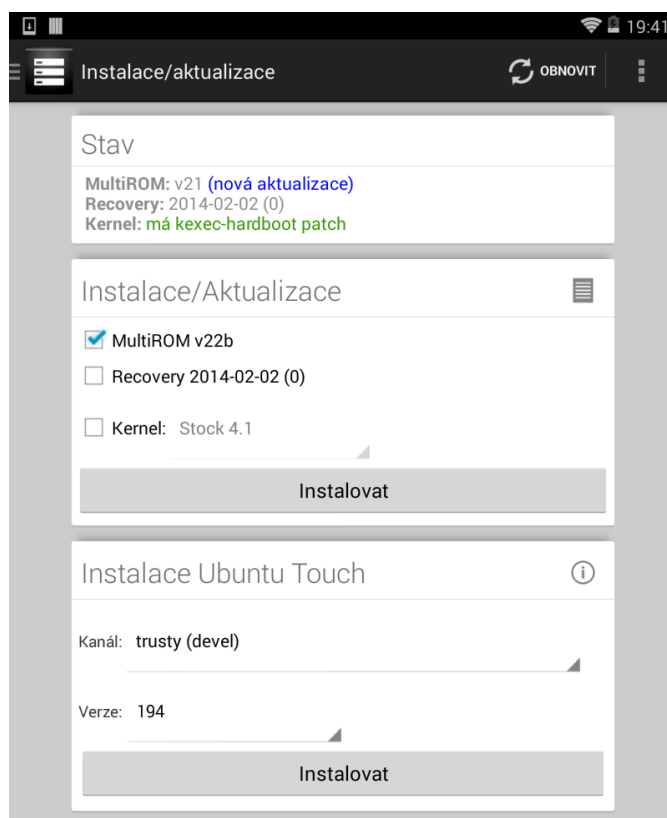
19:41

Instalace/aktualizace

OBNOVIT

Stav

MultiROM: v21 (nová aktualizace)
Recovery: 2014-02-02 (0)
Kernel: má kexec-hardboot patch

Instalace/Aktualizace

MultiROM v22b

Recovery 2014-02-02 (0)

Kernel: Stock 4.1

Instalovat

Instalace Ubuntu Touch

Kanál: trusty (devel)

Verze: 194

Instalovat